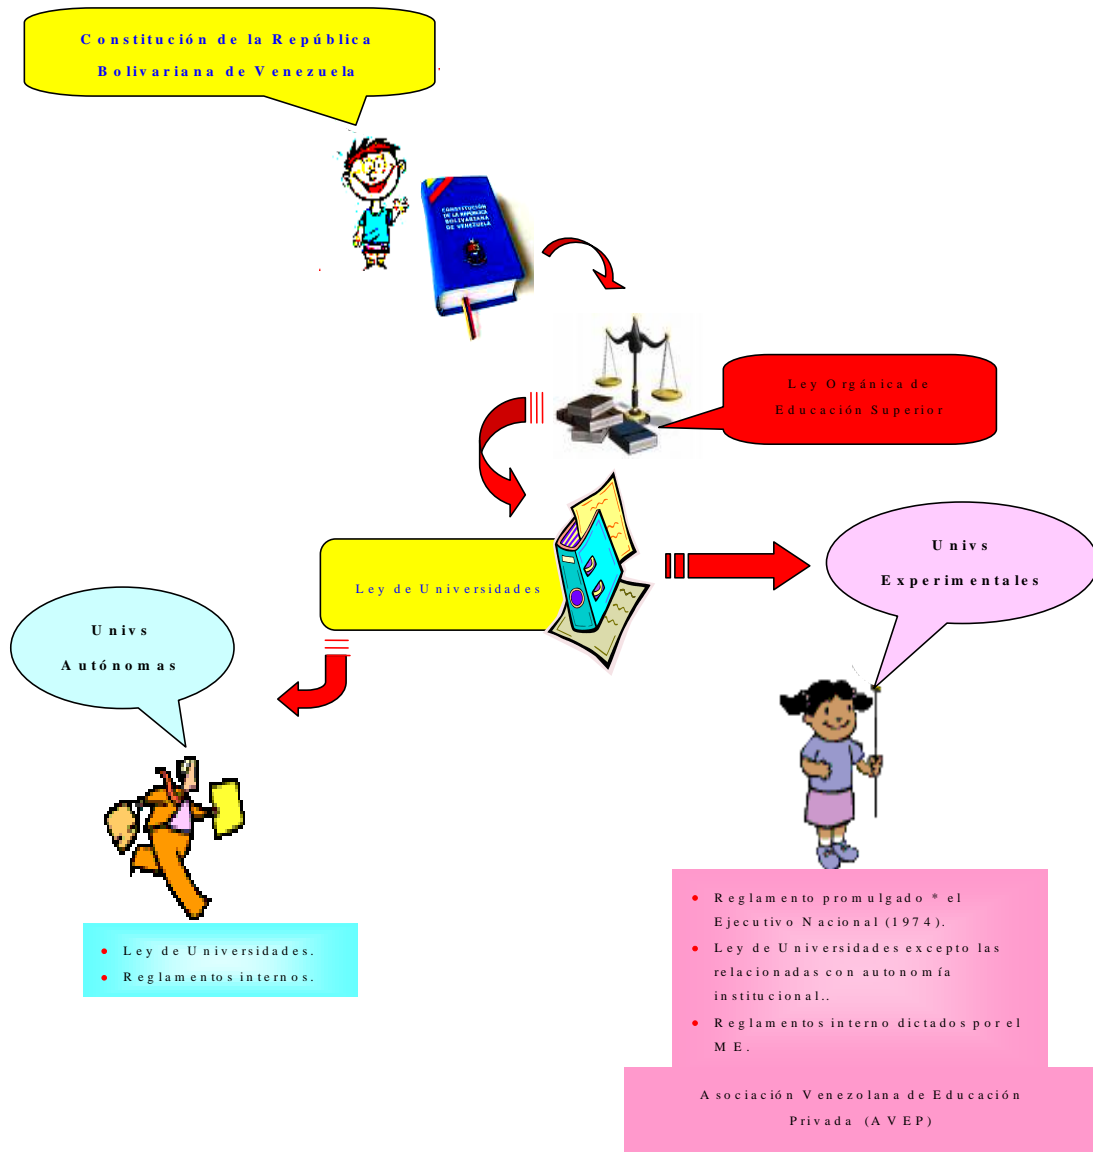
Constitución de la República Bolivariana de Venezuela

CONSTITUCIÓN DE LA REPÚBLICA BOLIVARIANA DE VENEZUELA

Ley Orgánica de Educación Superior

Ley de Universidades

Univs Experimentales

Univs Autónomas

- Ley de Universidades.
- Reglamentos internos.

- Reglamento promulgado * el Ejecutivo Nacional (1974).
- Ley de Universidades excepto las relacionadas con autonomía institucional..
- Reglamentos interno dictados por el ME.

Asociación Venezolana de Educación Privada (AVEP)